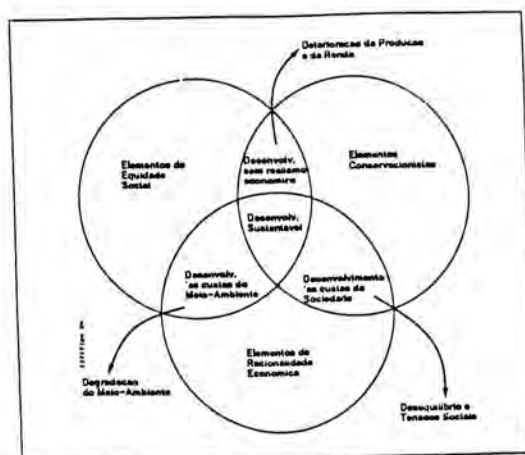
Deterioracao da Producao e da Renda

Elementos de Equidade Social

Desenvolv. sem realismo economico

Elementos Conservacionistas

Desenvolv. Sustentavel

Desenvolv. 'as custas do Meio-Ambiente

Desenvolvimento 'as custas da Sociedade

Elementos de Racionalidade Economica

Degradacao do Meio-Ambiente

Desequilibrio e Tensoes Sociais

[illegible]